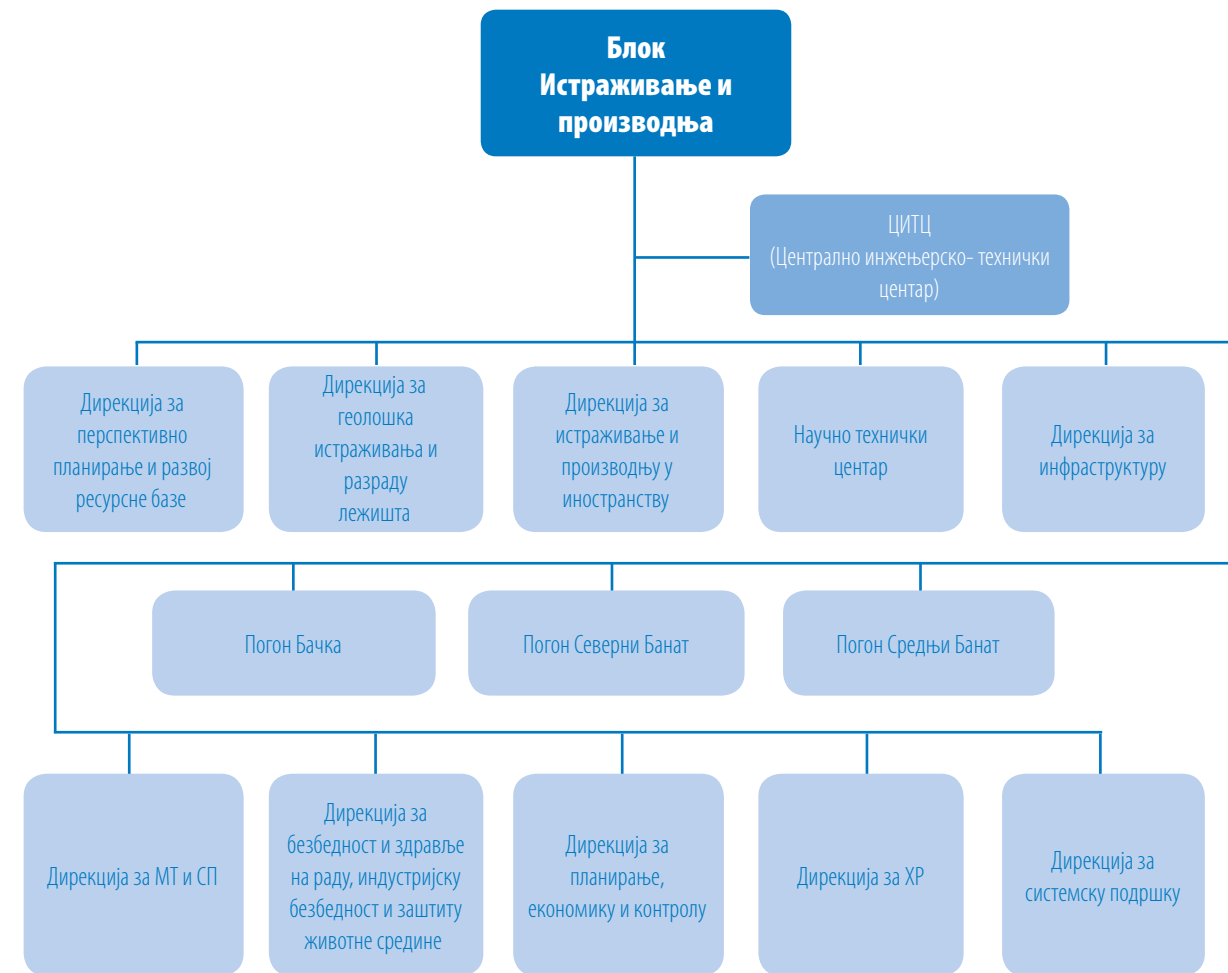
Блок
Истраживање и производња

ЦИТЦ
(Централно инжењерско- технички центар)

Дирекција за перспективно планирање и развој ресурсне базе

Дирекција за геолошка истраживања и разраду лежишта

Дирекција за истраживање и производњу у иностранству

Научно технички центар

Дирекција за инфраструктуру

Погон Бачка

Погон Северни Банат

Погон Средњи Банат

Дирекција за МТ и СП

Дирекција за безбедност и здравље на раду, индустријску безбедност и заштиту животне средине

Дирекција за планирање, економику и контролу

Дирекција за ХР

Дирекција за системску подршку